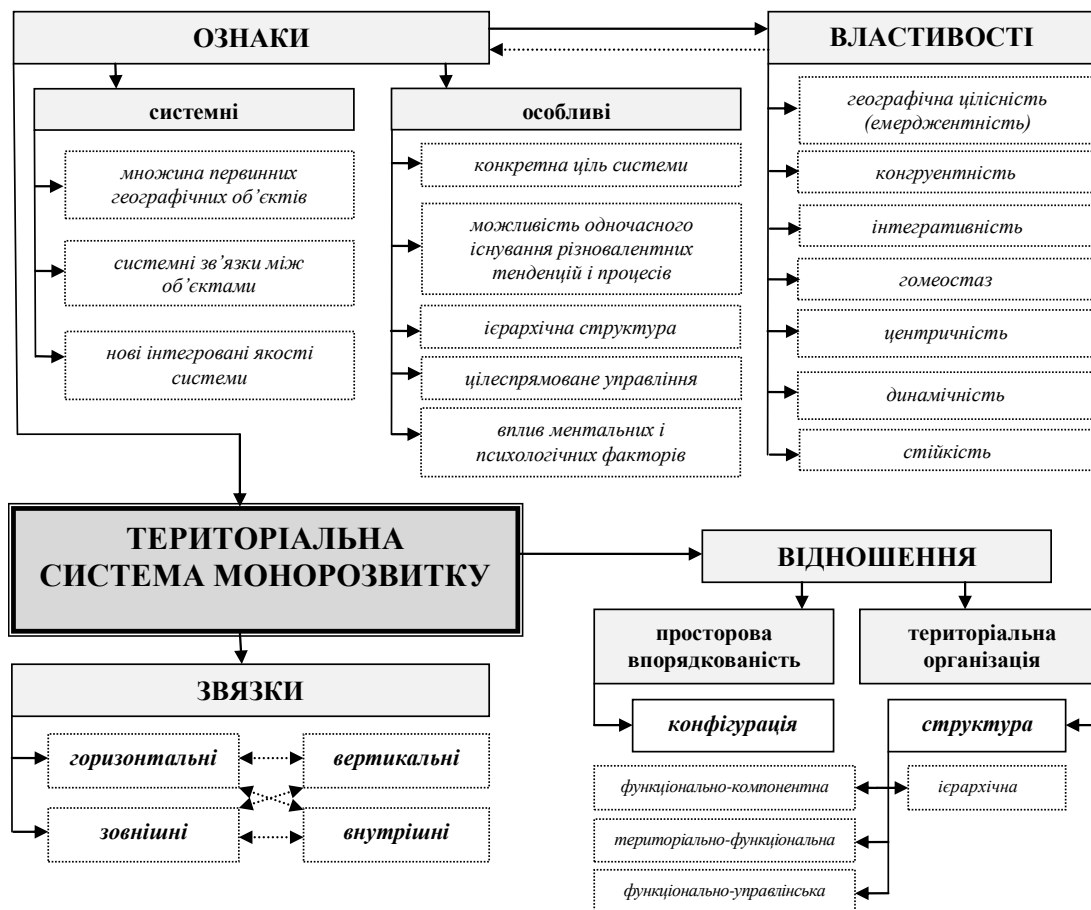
ОЗНАКИ

системні

множина первинних географічних об'єктів

системні зв'язки між об'єктами

нові інтегровані якості системи

особливі

конкретна ціль системи

можливість одночасного існування різновалентних тенденцій і процесів

ієрархічна структура

цілеспрямоване управління

вплив ментальних і психологічних факторів

ВЛАСТИВОСТІ

географічна цілісність (емерджентність)

конгруентність

інтегративність

гомеостаз

центричність

динамічність

стійкість

ТЕРИТОРІАЛЬНА СИСТЕМА МОНОРОЗВИТКУ

ВІДНОШЕННЯ

просторова впорядкованість

територіальна організація

конфігурація

структура

функціонально-компонентна

ієрархічна

територіально-функціональна

функціонально-управлінська

ЗВЯЗКИ

горизонтальні

вертикальні

зовнішні

внутрішні